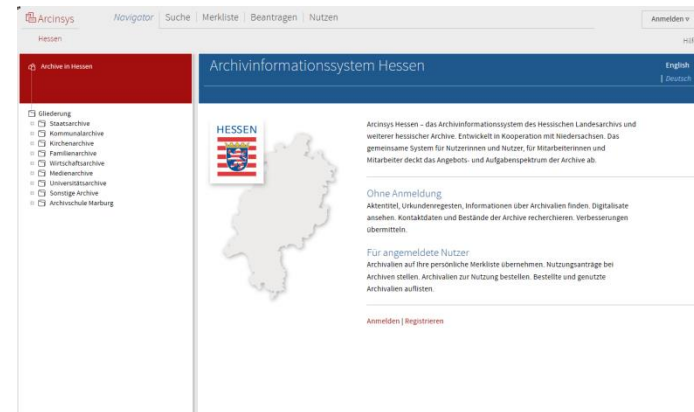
Arcinsys Navigator | Suche | Merkliste | Beantragen | Nutzen

Anmelden

Hessen

Hilfe

Archive in Hessen

Gliederung
Staatsarchive
Kommunalarchive
Kirchenarchive
Familienarchive
Wirtschaftsarchive
Medienarchive
Universitätsarchive
Sonstige Archive
Archivschule Marburg

Archivinformationssystem Hessen

English
Deutsch

HESSEN

Arcinsys Hessen – das Archivinformationssystem des Hessischen Landesarchivs und weiterer hessischer Archive. Entwickelt in Kooperation mit Niedersachsen. Das gemeinsame System für Nutzerinnen und Nutzer, für Mitarbeiterinnen und Mitarbeiter deckt das Angebots- und Aufgabenspektrum der Archive ab.

Ohne Anmeldung
Aktentitel, Urkundenregesten, Informationen über Archivalien finden. Digitalisate ansehen. Kontaktdaten und Bestände der Archive recherchieren. Verbesserungen übermitteln.

Für angemeldete Nutzer
Archivalien auf Ihre persönliche Merkliste übernehmen. Nutzungsanträge bei Archiven stellen. Archivalien zur Nutzung bestellen. Bestellte und genutzte Archivalien auflisten.

Anmelden | Registrieren